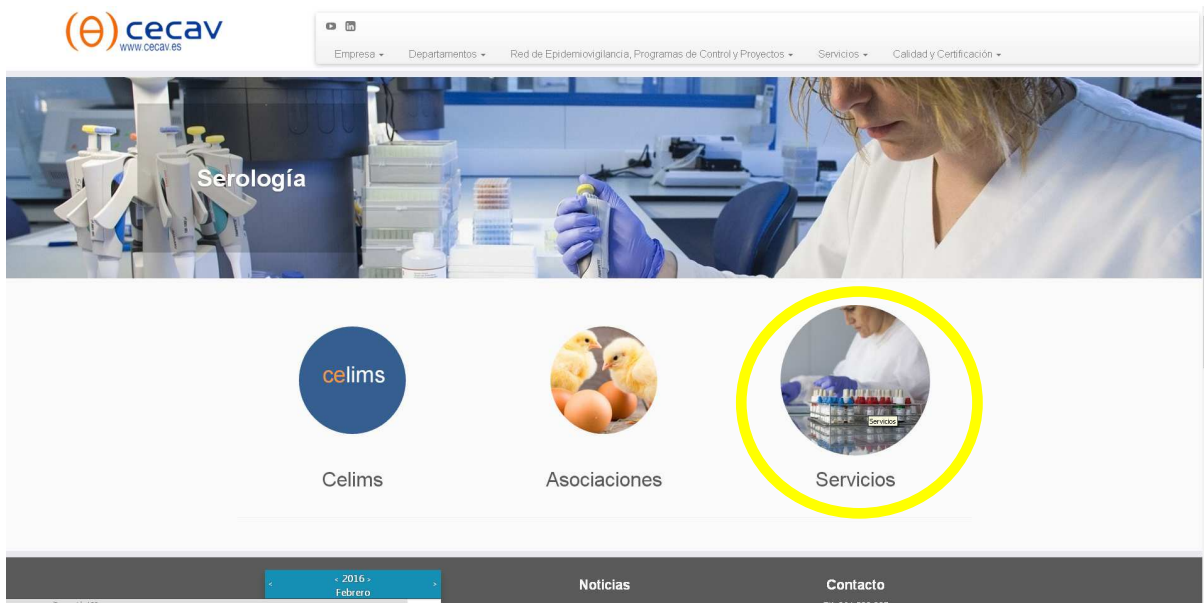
(θ) cecav
www.cecav.es

Empresa ▾ Departamentos ▾ Red de Epidemiovigilancia, Programas de Control y Proyectos ▾ Servicios ▾ Calidad y Certificación ▾

Serología

celims

Servicios

Celims

Asociaciones

Servicios

‹ 2016 ›
Febrero

Noticias

Contacto